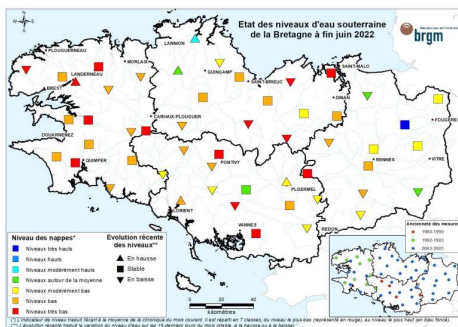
Etat des niveaux d'eau souterraine de la Bretagne à fin juin 2022

brgm

PLOUGUERNEAU
LANNION
MORLAIX
LANDERNEAU
GUINGAMP
SAINT-MALO
BREST
SAINT-BRIEUC
DINAN
CARHAIX-PLOUGUER
FOUGERES
DOUARNENEZ
RENNES
VITRE
QUIMPER
PONTIVY
PLOERMEL
LORIENT
VANNES
REDON

Niveau des nappes*
Niveaux très hauts
Niveaux hauts
Niveaux modérément hauts
Niveaux autour de la moyenne
Niveaux modérément bas
Niveaux bas
Niveaux très bas

Evolution récente des niveaux**
En hausse
Stable
En baisse

0 25 50
kilomètres

Ancienneté des mesures
1960-1990
1992-1993
2003-2005

(*) L'indicateur de niveau traduit l'écart à la moyenne de la chronique du mois courant. Il est réparti en 7 classes, du niveau le plus bas (représenté en rouge), au niveau le plus haut (en bleu foncé).
(**) Evolution récente traduit la variation du niveau d'eau sur les 15 derniers jours du mois (stable, à la hausse ou à la baisse).